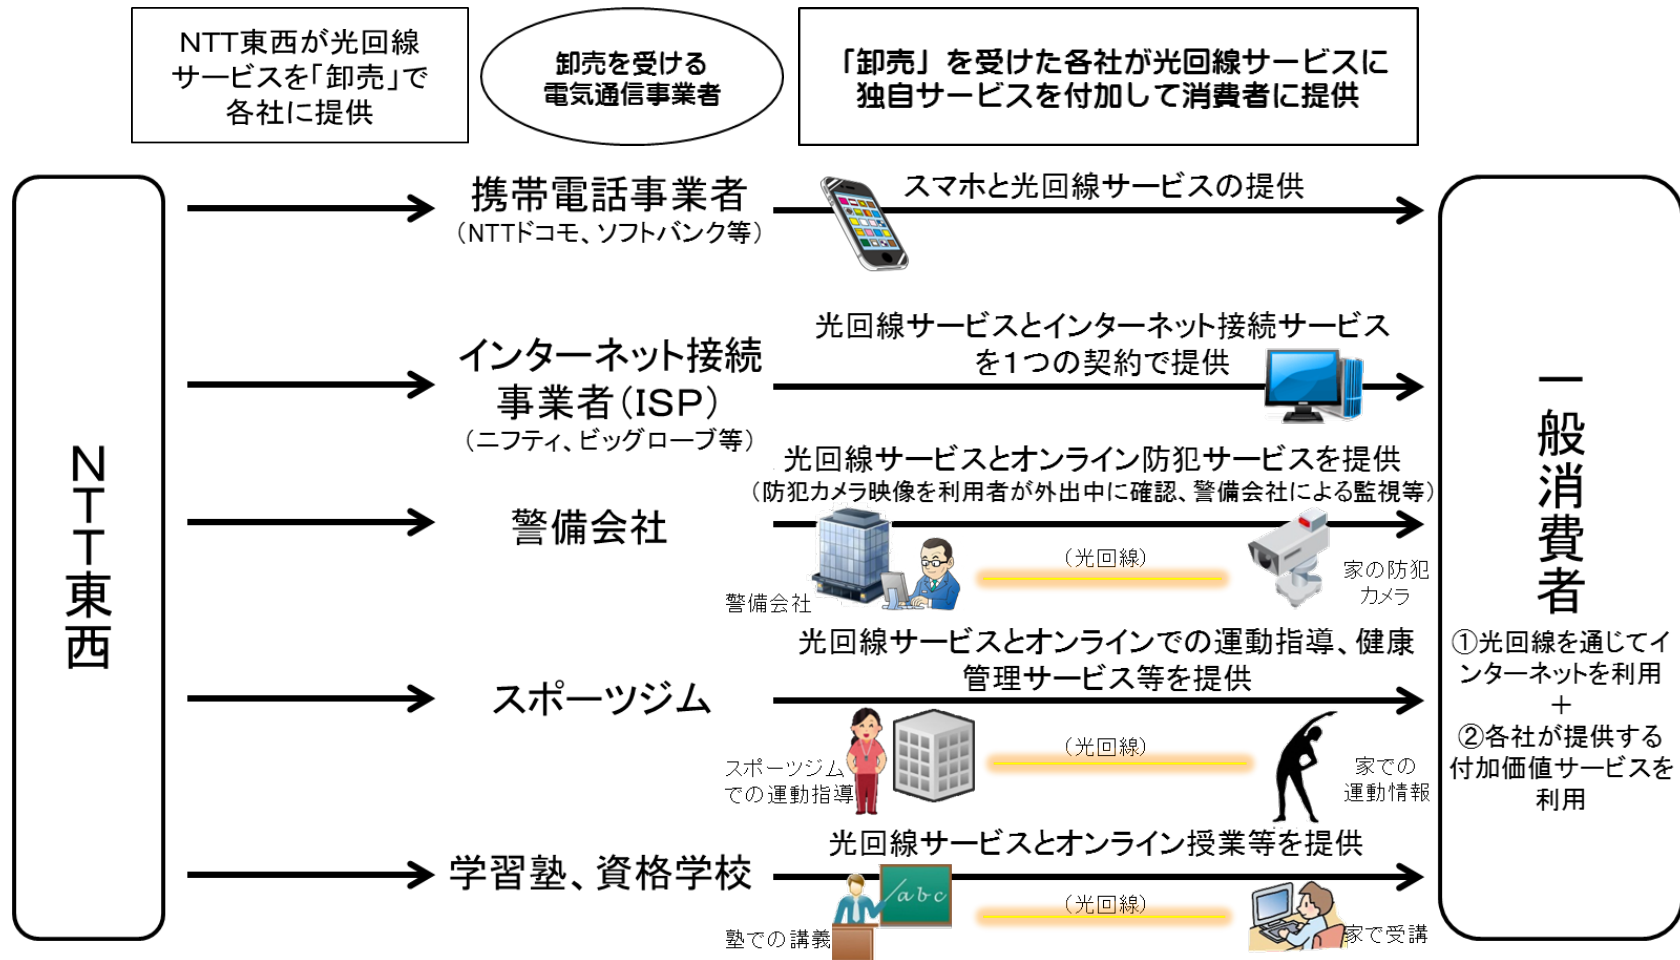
NTT東西が光回線サービスを「卸売」で各社に提供

卸売を受ける電気通信事業者

「卸売」を受けた各社が光回線サービスに独自サービスを付加して消費者に提供

NTT東西

携帯電話事業者
（NTTドコモ、ソフトバンク等）

スマホと光回線サービスの提供

インターネット接続事業者（ISP）
（ニフティ、ビッグローブ等）

光回線サービスとインターネット接続サービスを1つの契約で提供

警備会社

光回線サービスとオンライン防犯サービスを提供
（防犯カメラ映像を利用者が外出中に確認、警備会社による監視等）

警備会社

（光回線）

家の防犯カメラ

スポーツジム

光回線サービスとオンラインでの運動指導、健康管理サービス等を提供

スポーツジムでの運動指導

（光回線）

家での運動情報

学習塾、資格学校

光回線サービスとオンライン授業等を提供

abc

塾での講義

（光回線）

家で受講

一般消費者

①光回線を通じてインターネットを利用
＋
②各社が提供する付加価値サービスを利用